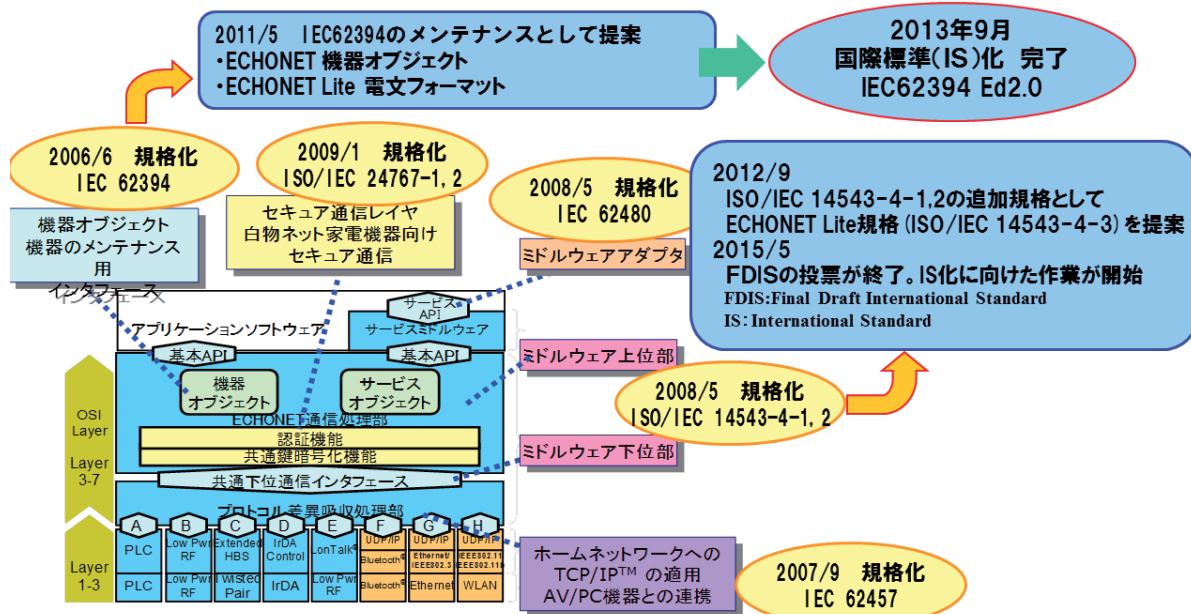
2011/5　IEC62394のメンテナンスとして提案
・ECHONET 機器オブジェクト
・ECHONET Lite 電文フォーマット

2013年9月
国際標準(IS)化 完了
IEC62394 Ed2.0

2006/6 規格化
IEC 62394

機器オブジェクト
機器のメンテナンス用
インタフェース

2009/1 規格化
ISO/IEC 24767-1,2

セキュア通信レイヤ
白物ネット家電機器向け
セキュア通信

2008/5 規格化
IEC 62480

ミドルウェアアダプタ

2012/9
ISO/IEC 14543-4-1,2の追加規格として
ECHONET Lite規格(ISO/IEC 14543-4-3)を提案
2015/5
FDISの投票が終了。IS化に向けた作業が開始
FDIS:Final Draft International Standard
IS:International Standard

サービスAPI
サービスミドルウェア
アプリケーションソフトウェア
基本API
基本API
機器オブジェクト
サービスオブジェクト
ECHONET通信処理部
認証機能
共通鍵暗号化機能
共通下位通信インタフェース
プロトコル差異吸収処理部

ミドルウェア上位部
ミドルウェア下位部

2008/5 規格化
ISO/IEC 14543-4-1,2

OSI Layer
Layer 3-7
Layer 1-3

A PLC PLC
B Low Pwr RF Low Pwr RF
C Extended HBS Twisted Pair
D IrDA Control IrDA
E LonTalk Low Pwr RF
F UDP/IP Bluetooth Bluetooth
G UDP/IP Ethernet/IEEE802.3 Ethernet
H UDP/IP IEEE802.11 IEEE802.11b WLAN

ホームネットワークへの
TCP/IP™ の適用
AV/PC機器との連携

2007/9 規格化
IEC 62457